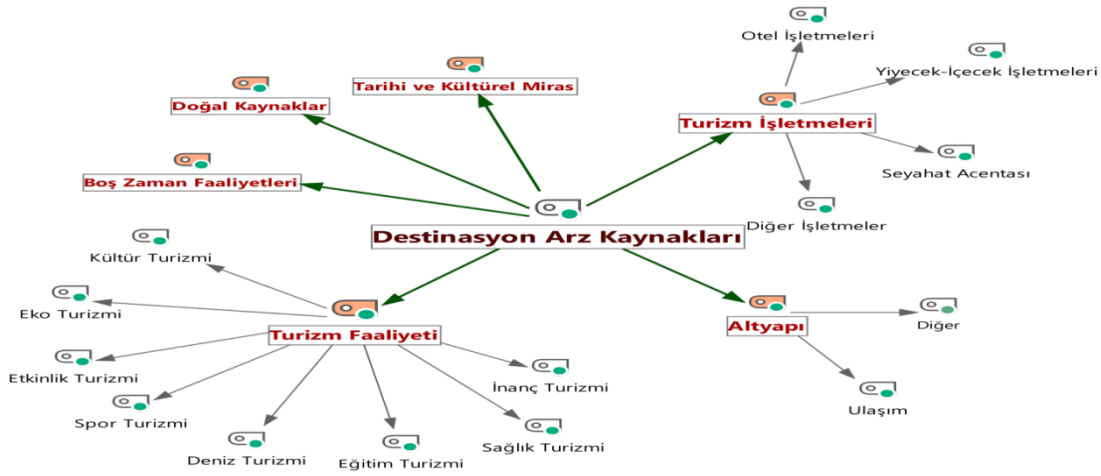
Destinasyon Arz Kaynakları

Doğal Kaynaklar

Tarihi ve Kültürel Miras

Boş Zaman Faaliyetleri

Turizm İşletmeleri

Otel İşletmeleri

Yiyecek-İçecek İşletmeleri

Seyahat Acentası

Diğer İşletmeler

Turizm Faaliyeti

Kültür Turizmi

Eko Turizmi

Etkinlik Turizmi

Spor Turizmi

Deniz Turizmi

Eğitim Turizmi

Sağlık Turizmi

İnanç Turizmi

Altyapı

Diğer

Ulaşım